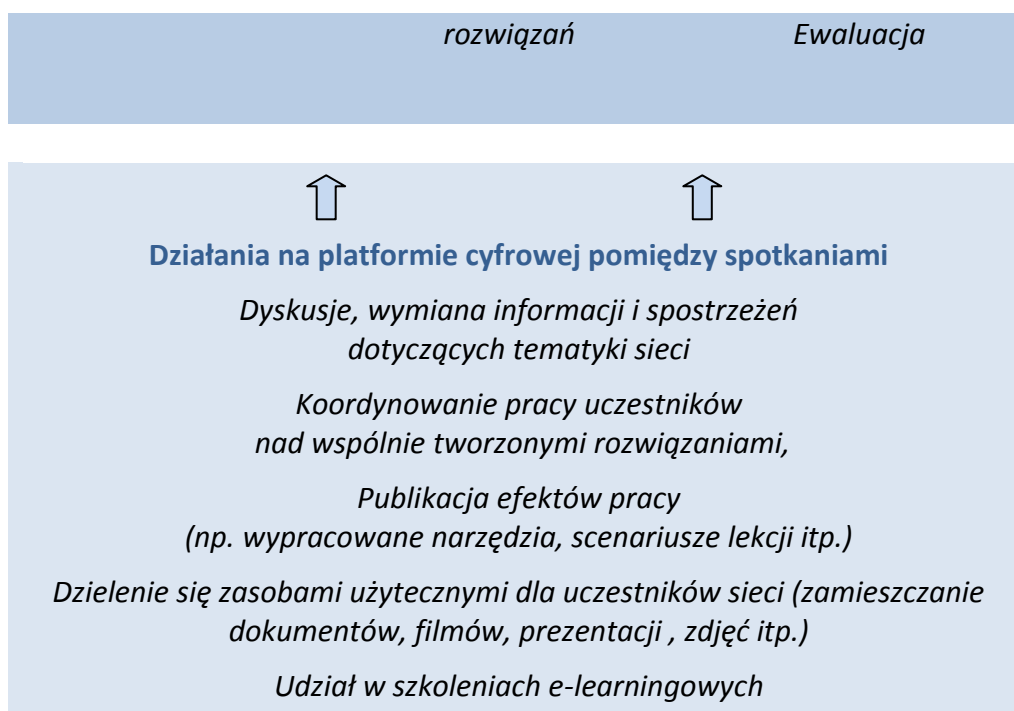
rozwiązań Ewaluacja

Działania na platformie cyfrowej pomiędzy spotkaniami

Dyskusje, wymiana informacji i spostrzeżeń dotyczących tematyki sieci

Koordynowanie pracy uczestników nad wspólnie tworzonymi rozwiązaniami,

Publikacja efektów pracy (np. wypracowane narzędzia, scenariusze lekcji itp.)

Dzielenie się zasobami użytecznymi dla uczestników sieci (zamieszczanie dokumentów, filmów, prezentacji , zdjęć itp.)

Udział w szkoleniach e-learningowych